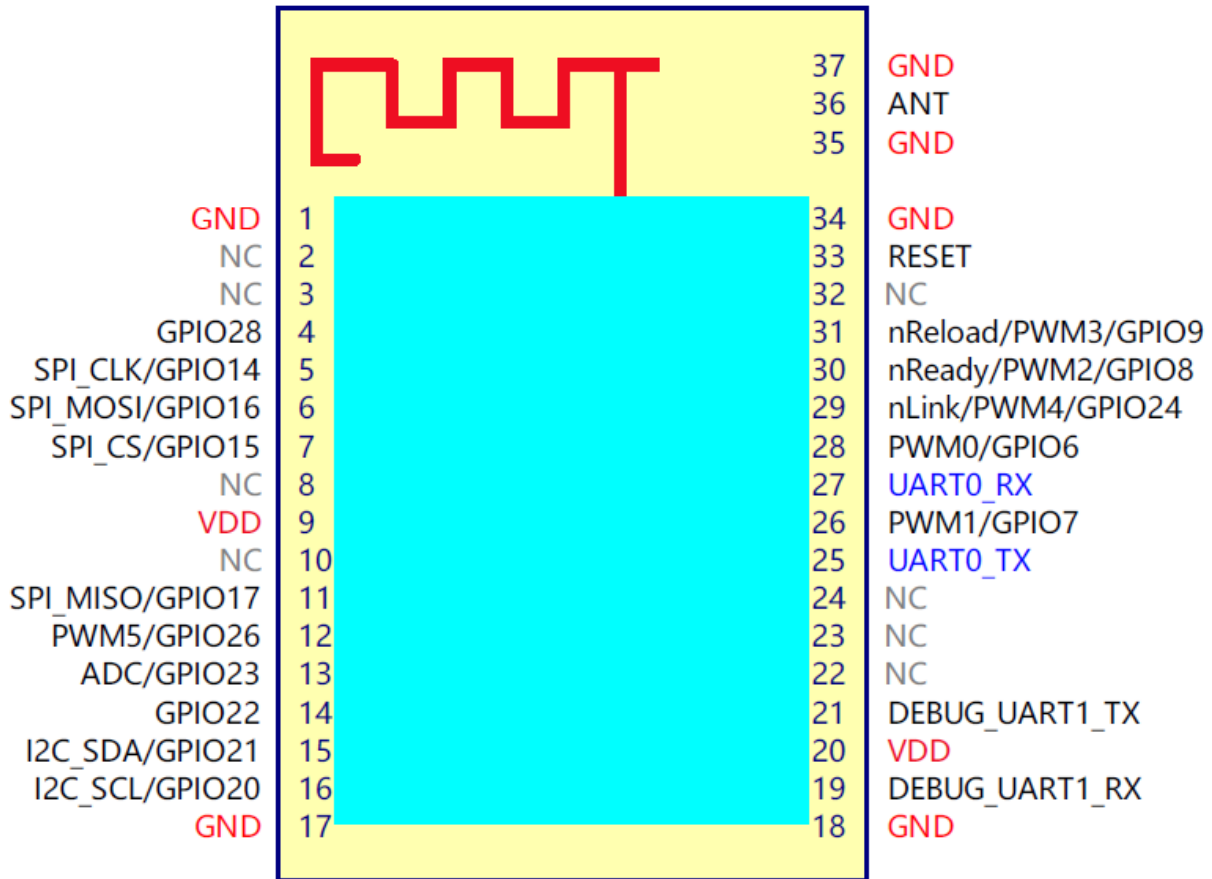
37 GND
36 ANT
35 GND

GND 1
NC 2
NC 3
GPIO28 4
SPI_CLK/GPIO14 5
SPI_MOSI/GPIO16 6
SPI_CS/GPIO15 7
NC 8
VDD 9
NC 10
SPI_MISO/GPIO17 11
PWM5/GPIO26 12
ADC/GPIO23 13
GPIO22 14
I2C_SDA/GPIO21 15
I2C_SCL/GPIO20 16
GND 17

34 GND
33 RESET
32 NC
31 nReload/PWM3/GPIO9
30 nReady/PWM2/GPIO8
29 nLink/PWM4/GPIO24
28 PWM0/GPIO6
27 UART0_RX
26 PWM1/GPIO7
25 UART0_TX
24 NC
23 NC
22 NC
21 DEBUG_UART1_TX
20 VDD
19 DEBUG_UART1_RX
18 GND